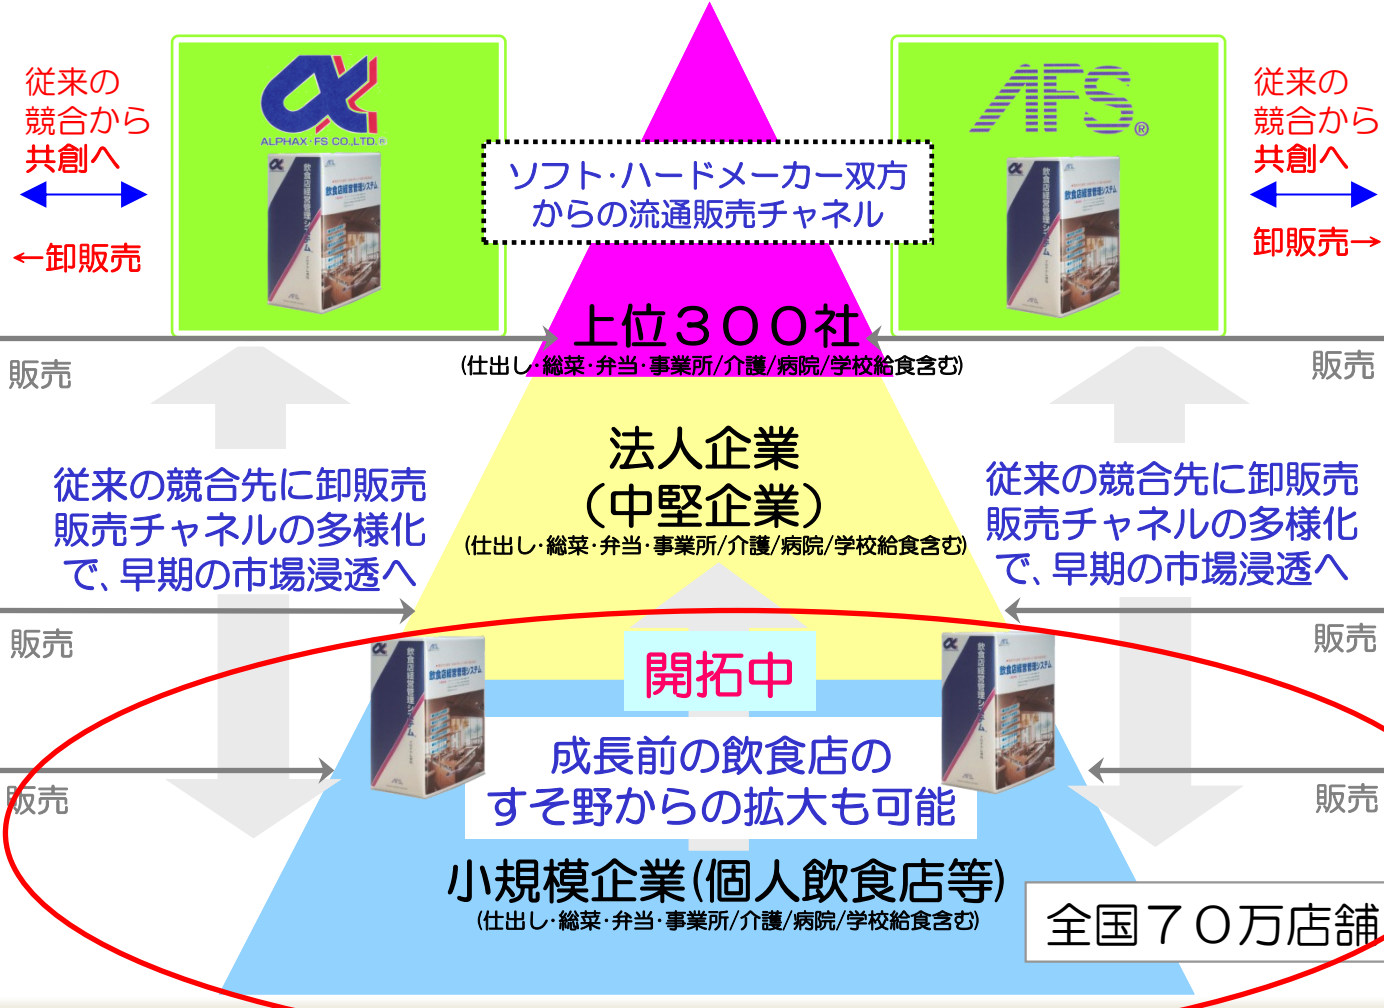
従来の
競合から
共創へ

←卸販売

ALPHAX・FS CO.,LTD.

飲食店経営管理システム

ソフト・ハードメーカー双方
からの流通販売チャネル

AFS

従来の
競合から
共創へ

卸販売→

上位３００社
(仕出し・総菜・弁当・事業所/介護/病院/学校給食含む)

販売

販売

法人企業
(中堅企業)
(仕出し・総菜・弁当・事業所/介護/病院/学校給食含む)

従来の競合先に卸販売
販売チャネルの多様化
で、早期の市場浸透へ

従来の競合先に卸販売
販売チャネルの多様化
で、早期の市場浸透へ

販売

販売

開拓中

成長前の飲食店の
すそ野からの拡大も可能

販売

販売

小規模企業(個人飲食店等)
(仕出し・総菜・弁当・事業所/介護/病院/学校給食含む)

全国７０万店舗